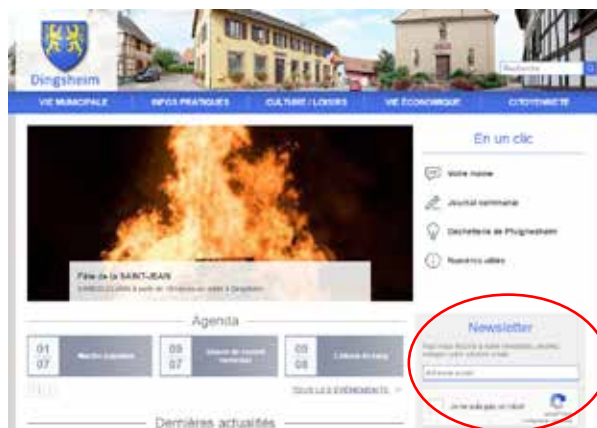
Dingsheim

Recherche

VIE MUNICIPALE
INFOS PRATIQUES
CULTURE / LOISIRS
VIE ÉCONOMIQUE
CITOYENNETÉ

Fête de la SAINT-JEAN
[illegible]

En un clic

Votre mairie
Journal communal
Déchetterie de Pfulgriesheim
Numéros utiles

Agenda

01
07
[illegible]

09
07
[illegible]

09
08
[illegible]

TOUS LES ÉVÉNEMENTS

Newsletter
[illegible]
Adresse e-mail
Je ne suis pas un robot

Dernières actualités